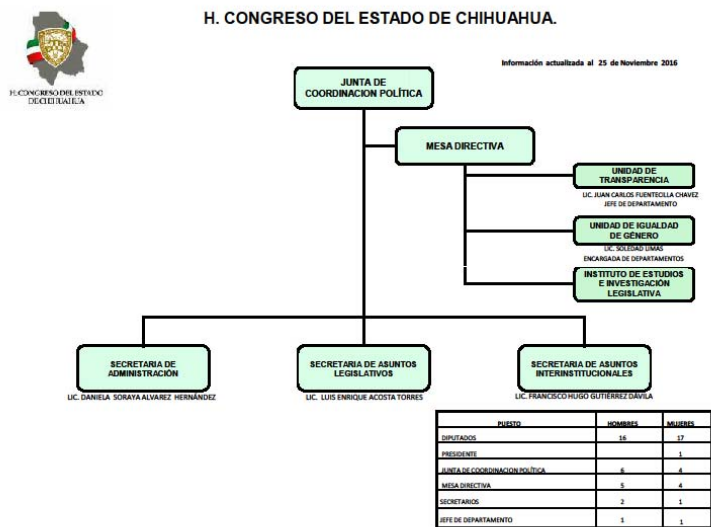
H. CONGRESO DEL ESTADO DE CHIHUAHUA.

H. CONGRESO DEL ESTADO DE CHIHUAHUA

Información actualizada al 25 de Noviembre 2016

JUNTA DE COORDINACION POLÍTICA

MESA DIRECTIVA

UNIDAD DE TRANSPARENCIA
LIC. JUAN CARLOS FUENTECILLA CHAVEZ
JEFE DE DEPARTAMENTO

UNIDAD DE IGUALDAD DE GÉNERO
LIC. SOLEDAD LIMAS
ENCARGADA DE DEPARTAMENTOS

INSTITUTO DE ESTUDIOS E INVESTIGACIÓN LEGISLATIVA

SECRETARIA DE ADMINISTRACIÓN
LIC. DANIELA SORAYA ALVAREZ HERNÁNDEZ

SECRETARIA DE ASUNTOS LEGISLATIVOS
LIC. LUIS ENRIQUE ACOSTA TORRES

SECRETARIA DE ASUNTOS INTERINSTITUCIONALES
LIC. FRANCISCO HUGO GUTIÉRREZ DÁVILA

| PUESTO | HOMBRES | MUJERES |
|---|---|---|
| DIPUTADOS | 16 | 17 |
| PRESIDENTE | | 1 |
| JUNTA DE COORDINACION POLÍTICA | 6 | 4 |
| MESA DIRECTIVA | 5 | 4 |
| SECRETARIOS | 2 | 1 |
| JEFE DE DEPARTAMENTO | 1 | 1 |